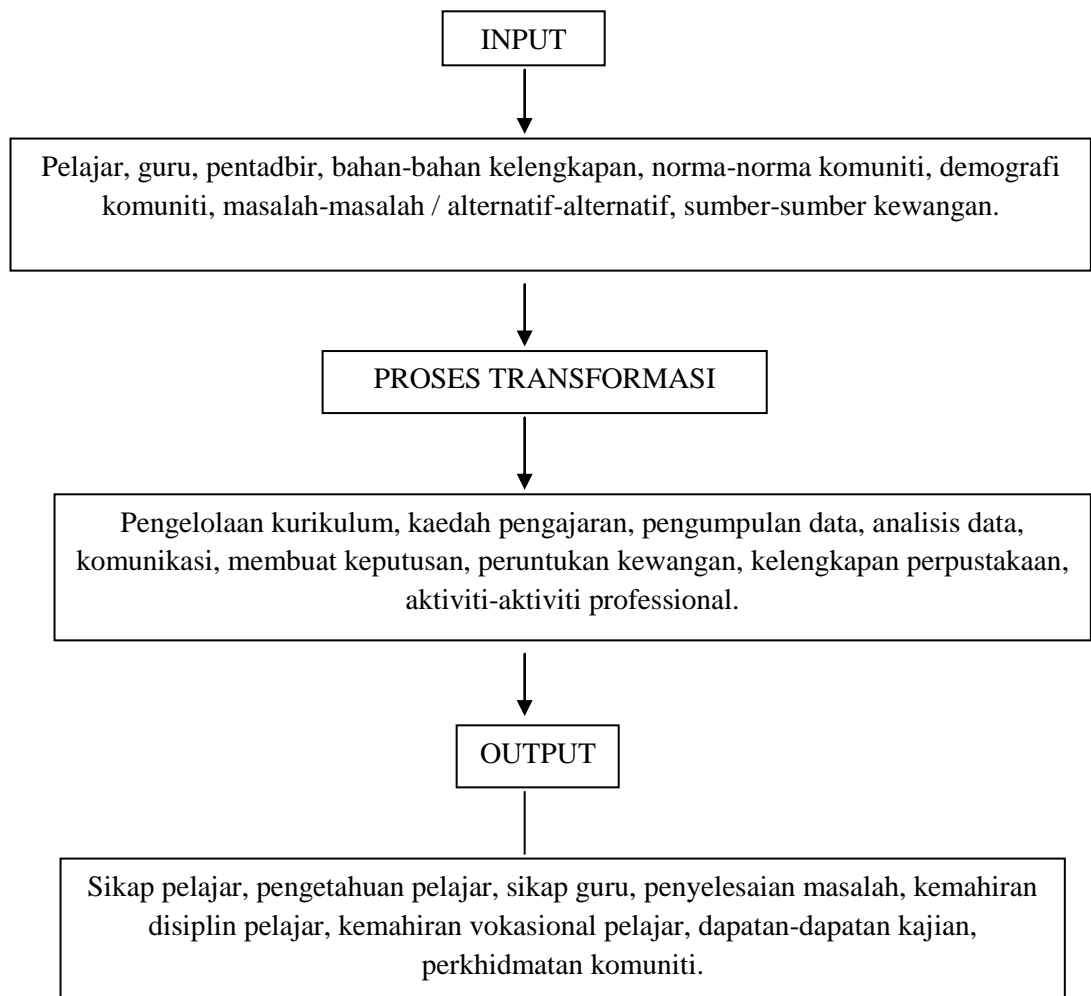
INPUT

Pelajar, guru, pentadbir, bahan-bahan kelengkapan, norma-norma komuniti, demografi komuniti, masalah-masalah / alternatif-alternatif, sumber-sumber kewangan.

PROSES TRANSFORMASI

Pengelolaan kurikulum, kaedah pengajaran, pengumpulan data, analisis data, komunikasi, membuat keputusan, peruntukan kewangan, kelengkapan perpustakaan, aktiviti-aktiviti professional.

OUTPUT

Sikap pelajar, pengetahuan pelajar, sikap guru, penyelesaian masalah, kemahiran disiplin pelajar, kemahiran vokasional pelajar, dapatan-dapatan kajian, perkhidmatan komuniti.